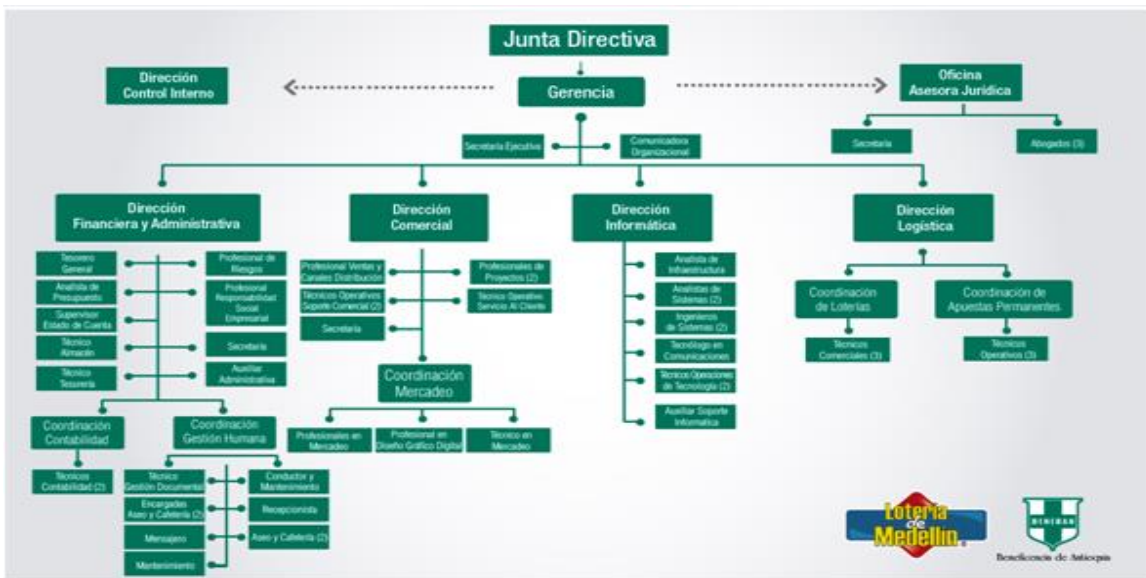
Junta Directiva

Dirección Control Interno

Gerencia

Oficina Asesora Jurídica

Secretaria Ejecutiva

Comunicadora Organizacional

Secretaria

Abogados (3)

Dirección Financiera y Administrativa

Dirección Comercial

Dirección Informática

Dirección Logística

Tesorero General

Analista de Presupuesto

Supervisor Estado de Cuenta

Técnico Almacén

Técnico Tesorería

Profesional de Riesgos

Profesional Responsabilidad Social Empresarial

Secretaria

Auxiliar Administrativa

Coordinación Contabilidad

Coordinación Gestión Humana

Técnicos Contabilidad (2)

Técnico Gestión Documental

Encargados Aseo y Cafetería (2)

Mensajero

Mantenimiento

Conductor y Mantenimiento

Recepcionista

Aseo y Cafetería (2)

Profesional Ventas y Canales Distribución

Técnicos Operativos Soporte Comercial (2)

Secretaria

Profesionales de Proyectos (2)

Técnico Operativo Servicio Al Cliente

Coordinación Mercadeo

Profesionales en Mercadeo

Profesional en Diseño Gráfico Digital

Técnico en Mercadeo

Analista de Infraestructura

Analistas de Sistemas (2)

Ingenieros de Sistemas (2)

Tecnólogo en Comunicaciones

Técnicos Operacionales de Tecnología (2)

Auxiliar Soporte Informática

Coordinación de Loterías

Coordinación de Apuestas Permanentes

Técnicos Comerciales (3)

Técnicos Operativos (3)

Lotería de Medellín

BENEDAN

Beneficencia de Antioquia